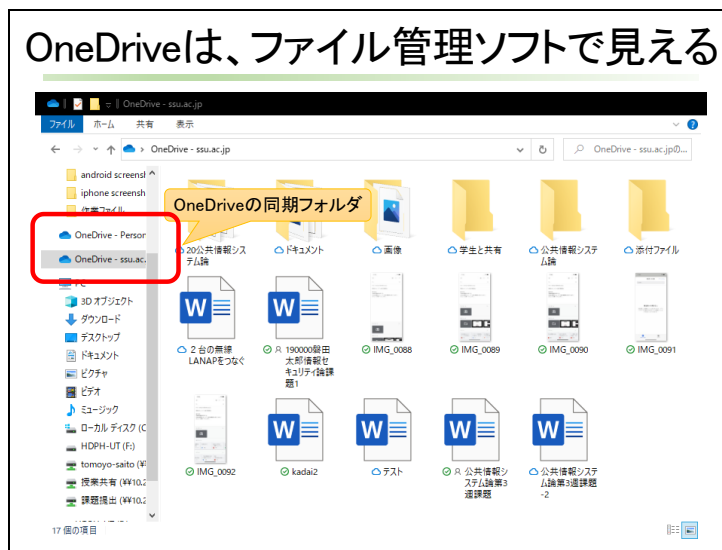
OneDriveは、ファイル管理ソフトで見える

| OneDrive - ssu.ac.jp

ファイル　ホーム　共有　表示

← → ↑ > OneDrive - ssu.ac.jp

OneDrive - ssu.ac.jpの...

android screensh
iphone screensh
作業ファイル
OneDrive - Person
OneDrive - ssu.ac.
PC
3D オブジェクト
ダウンロード
デスクトップ
ドキュメント
ピクチャ
ビデオ
ミュージック
ローカル ディスク (C
HDPH-UT (F:)
tomoyo-saito (¥¥
授業共有 (¥¥10.2
課題提出 (¥¥10.2

OneDriveの同期フォルダ

20公共情報システム論
ドキュメント
画像
学生と共有
公共情報システム論
添付ファイル
２台の無線LANAPをつなぐ
190000録田太郎情報セキュリティ論課題1
IMG_0088
IMG_0089
IMG_0090
IMG_0091
IMG_0092
kadai2
テスト
公共情報システム論第3週課題
公共情報システム論第3週課題-2

17 個の項目